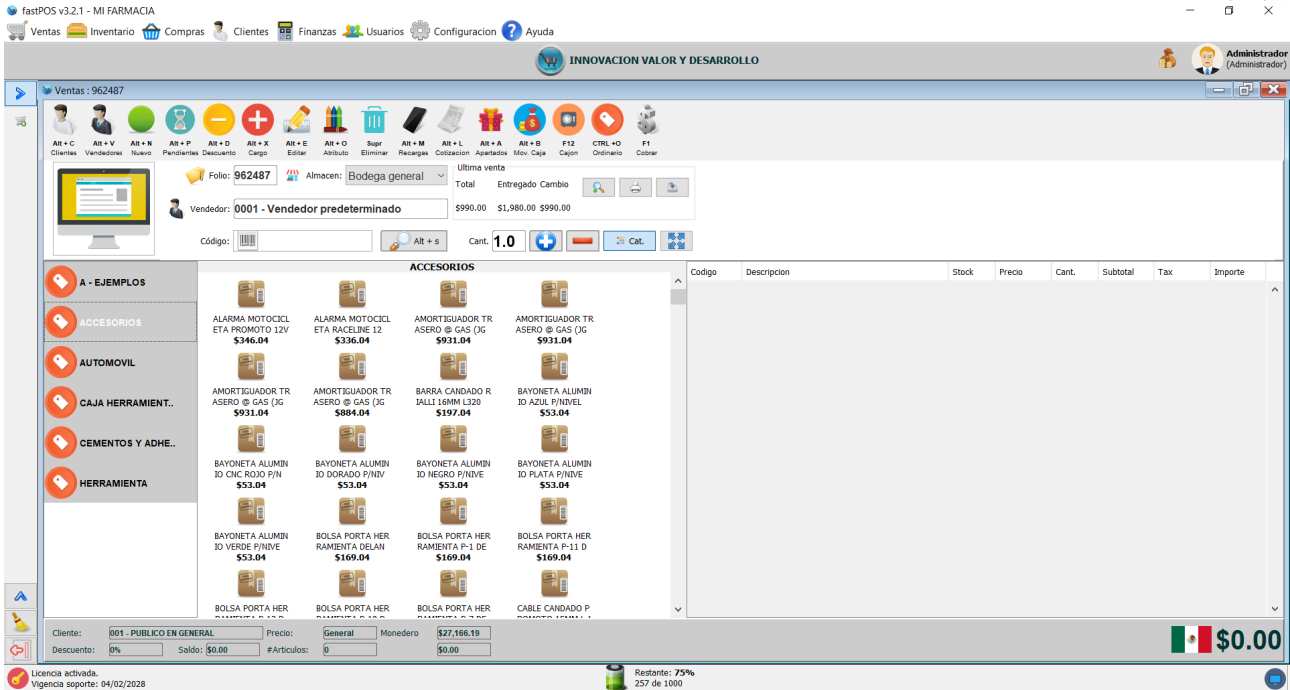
fastPOS v3.2.1 - MI FARMACIA

Ventas Inventario Compras Clientes Finanzas Usuarios Configuracion Ayuda

INNOVACION VALOR Y DESARROLLO

Administrador
(Administrador)

Ventas : 962487

Alt + C Clientes | Alt + V Vendedores | Alt + N Nuevo | Alt + P Pendientes | Alt + D Descuento | Alt + X Cargo | Alt + E Editar | Alt + O Atributo | Supr Eliminar | Alt + M Recargas | Alt + L Cotizacion | Alt + A Apartados | Alt + B Mov. Caja | F12 Cajon | CTRL +O Ordinario | F1 Cobrar

Folio: 962487 Almacen: Bodega general

Ultima venta
Total Entregado Cambio
$990.00 $1,980.00 $990.00

Vendedor: 0001 - Vendedor predeterminado

Código: Alt + s Cant. 1.0 Cat.

A - EJEMPLOS
ACCESORIOS
AUTOMOVIL
CAJA HERRAMIENT..
CEMENTOS Y ADHE..
HERRAMIENTA

ACCESORIOS

ALARMA MOTOCICLETA PROMOTO 12V $346.04
ALARMA MOTOCICLETA RACELINE 12 $336.04
AMORTIGUADOR TRASERO @ GAS (JG $931.04
AMORTIGUADOR TRASERO @ GAS (JG $931.04
AMORTIGUADOR TRASERO @ GAS (JG $931.04
AMORTIGUADOR TRASERO @ GAS (JG $884.04
BARRA CANDADO RIALLI 16MM L320 $197.04
BAYONETA ALUMINIO AZUL P/NIVEL $53.04
BAYONETA ALUMINIO CNC ROJO P/N $53.04
BAYONETA ALUMINIO DORADO P/NIV $53.04
BAYONETA ALUMINIO NEGRO P/NIVE $53.04
BAYONETA ALUMINIO PLATA P/NIVE $53.04
BAYONETA ALUMINIO VERDE P/NIVE $53.04
BOLSA PORTA HERRAMIENTA DELAN $169.04
BOLSA PORTA HERRAMIENTA P-1 DE $169.04
BOLSA PORTA HERRAMIENTA P-11 D $169.04
BOLSA PORTA HER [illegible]
BOLSA PORTA HER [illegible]
BOLSA PORTA HER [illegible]
CABLE CANDADO P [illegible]

| Codigo | Descripcion | Stock | Precio | Cant. | Subtotal | Tax | Importe |
|---|---|---|---|---|---|---|---|

Cliente: 001 - PUBLICO EN GENERAL Precio: General Monedero $27,166.19
Descuento: 0% Saldo: $0.00 #Articulos: 0 $0.00

$0.00

Licencia activada.
Vigencia soporte: 04/02/2028

Restante: 75%
257 de 1000